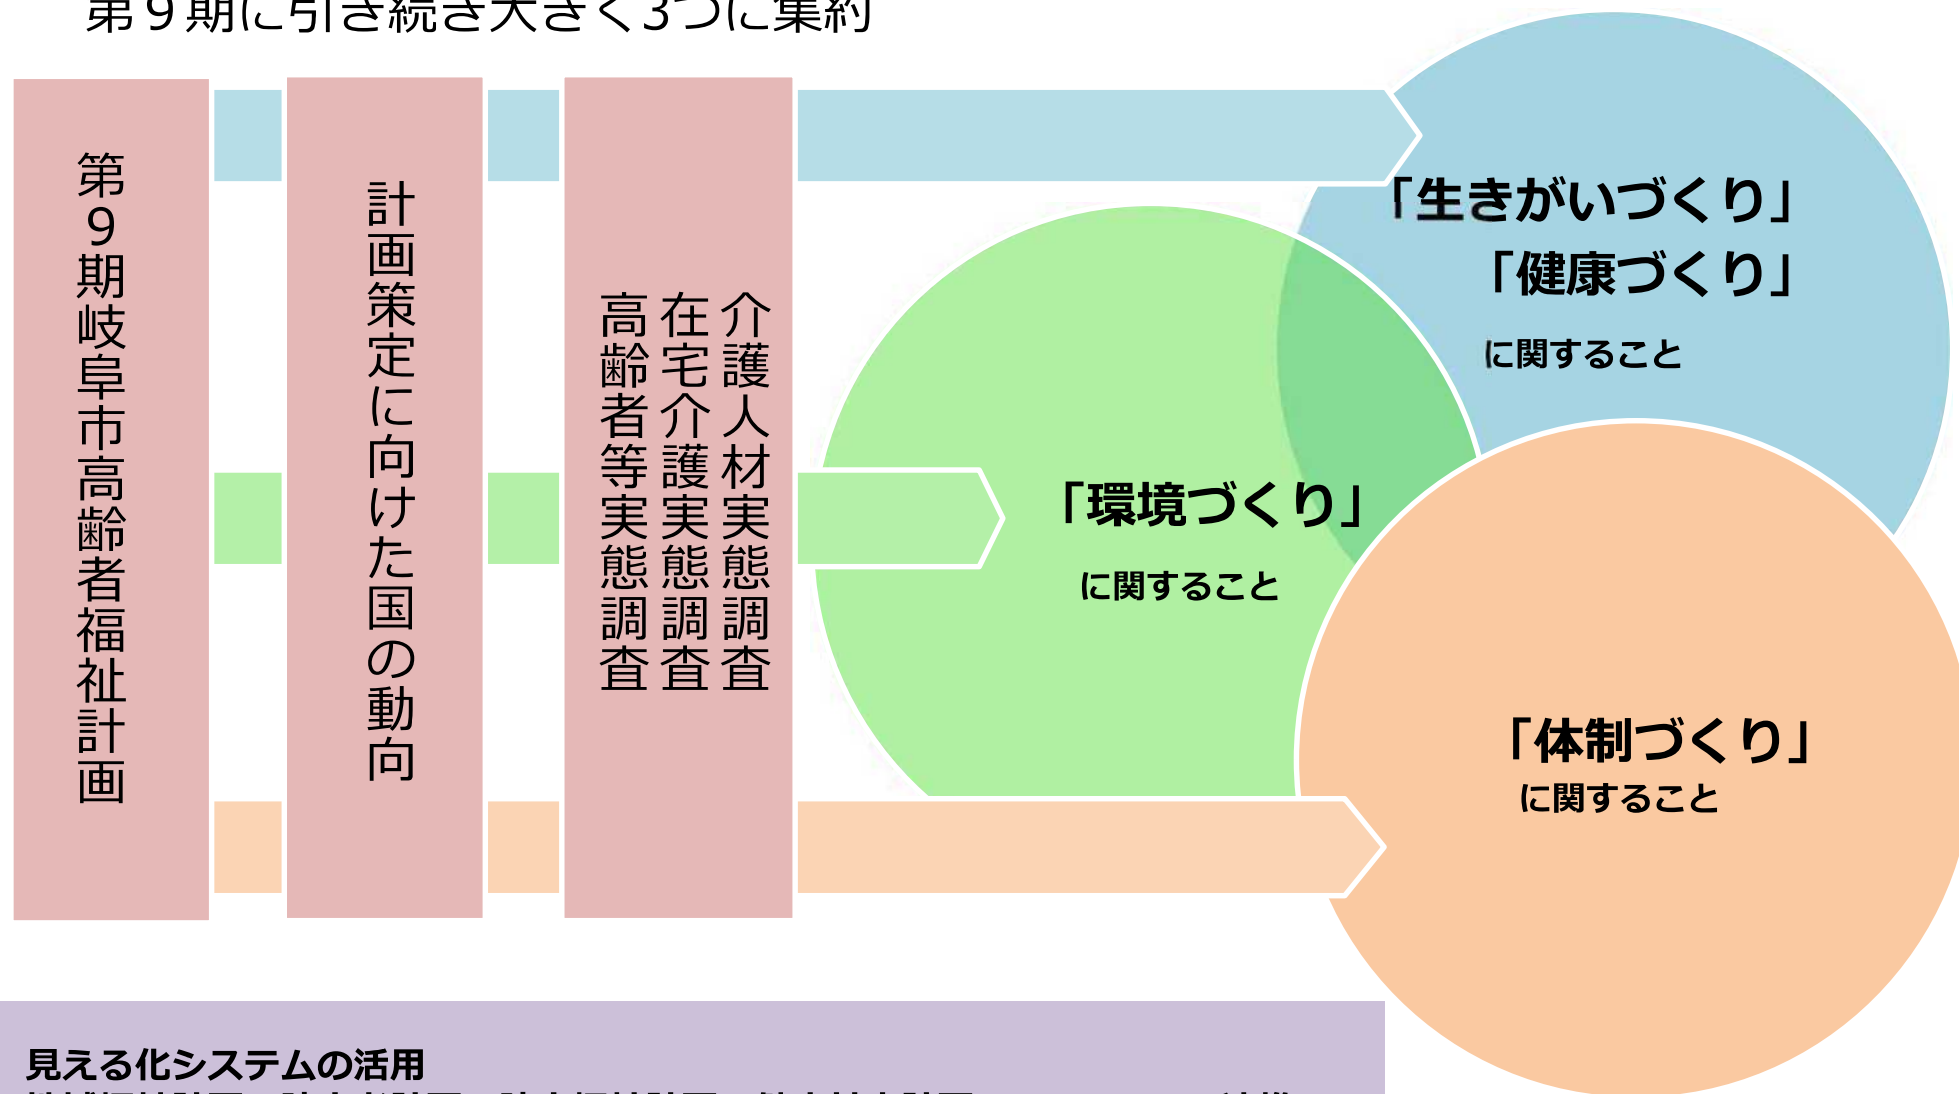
第９期に引き続き大きく３つに集約

第９期岐阜市高齢者福祉計画

計画策定に向けた国の動向

介護人材実態調査
在宅介護実態調査
高齢者等実態調査

「生きがいづくり」
「健康づくり」
に関すること

「環境づくり」
に関すること

「体制づくり」
に関すること

見える化システムの活用

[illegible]